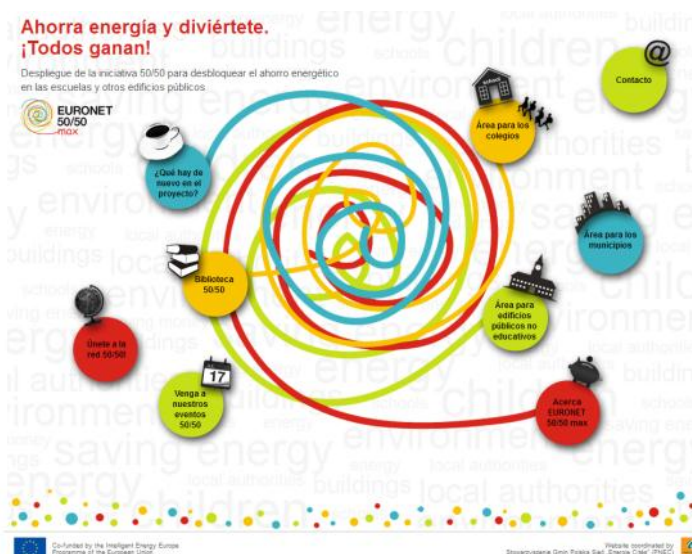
Ahorra energía y diviértete. ¡Todos ganan!

Despliegue de la iniciativa 50/50 para desbloquear el ahorro energético en las escuelas y otros edificios públicos

EURONET 50/50 max

Contacto

school

Área para los colegios

¿Qué hay de nuevo en el proyecto?

Área para los municipios

Biblioteca 50/50

Área para edificios públicos no educativos

Únete a la red 50/50

17

Venga a nuestros eventos 50/50

Acerca EURONET 50/50 max

Co-funded by the Intelligent Energy Europe Programme of the European Union

Website coordinated by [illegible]